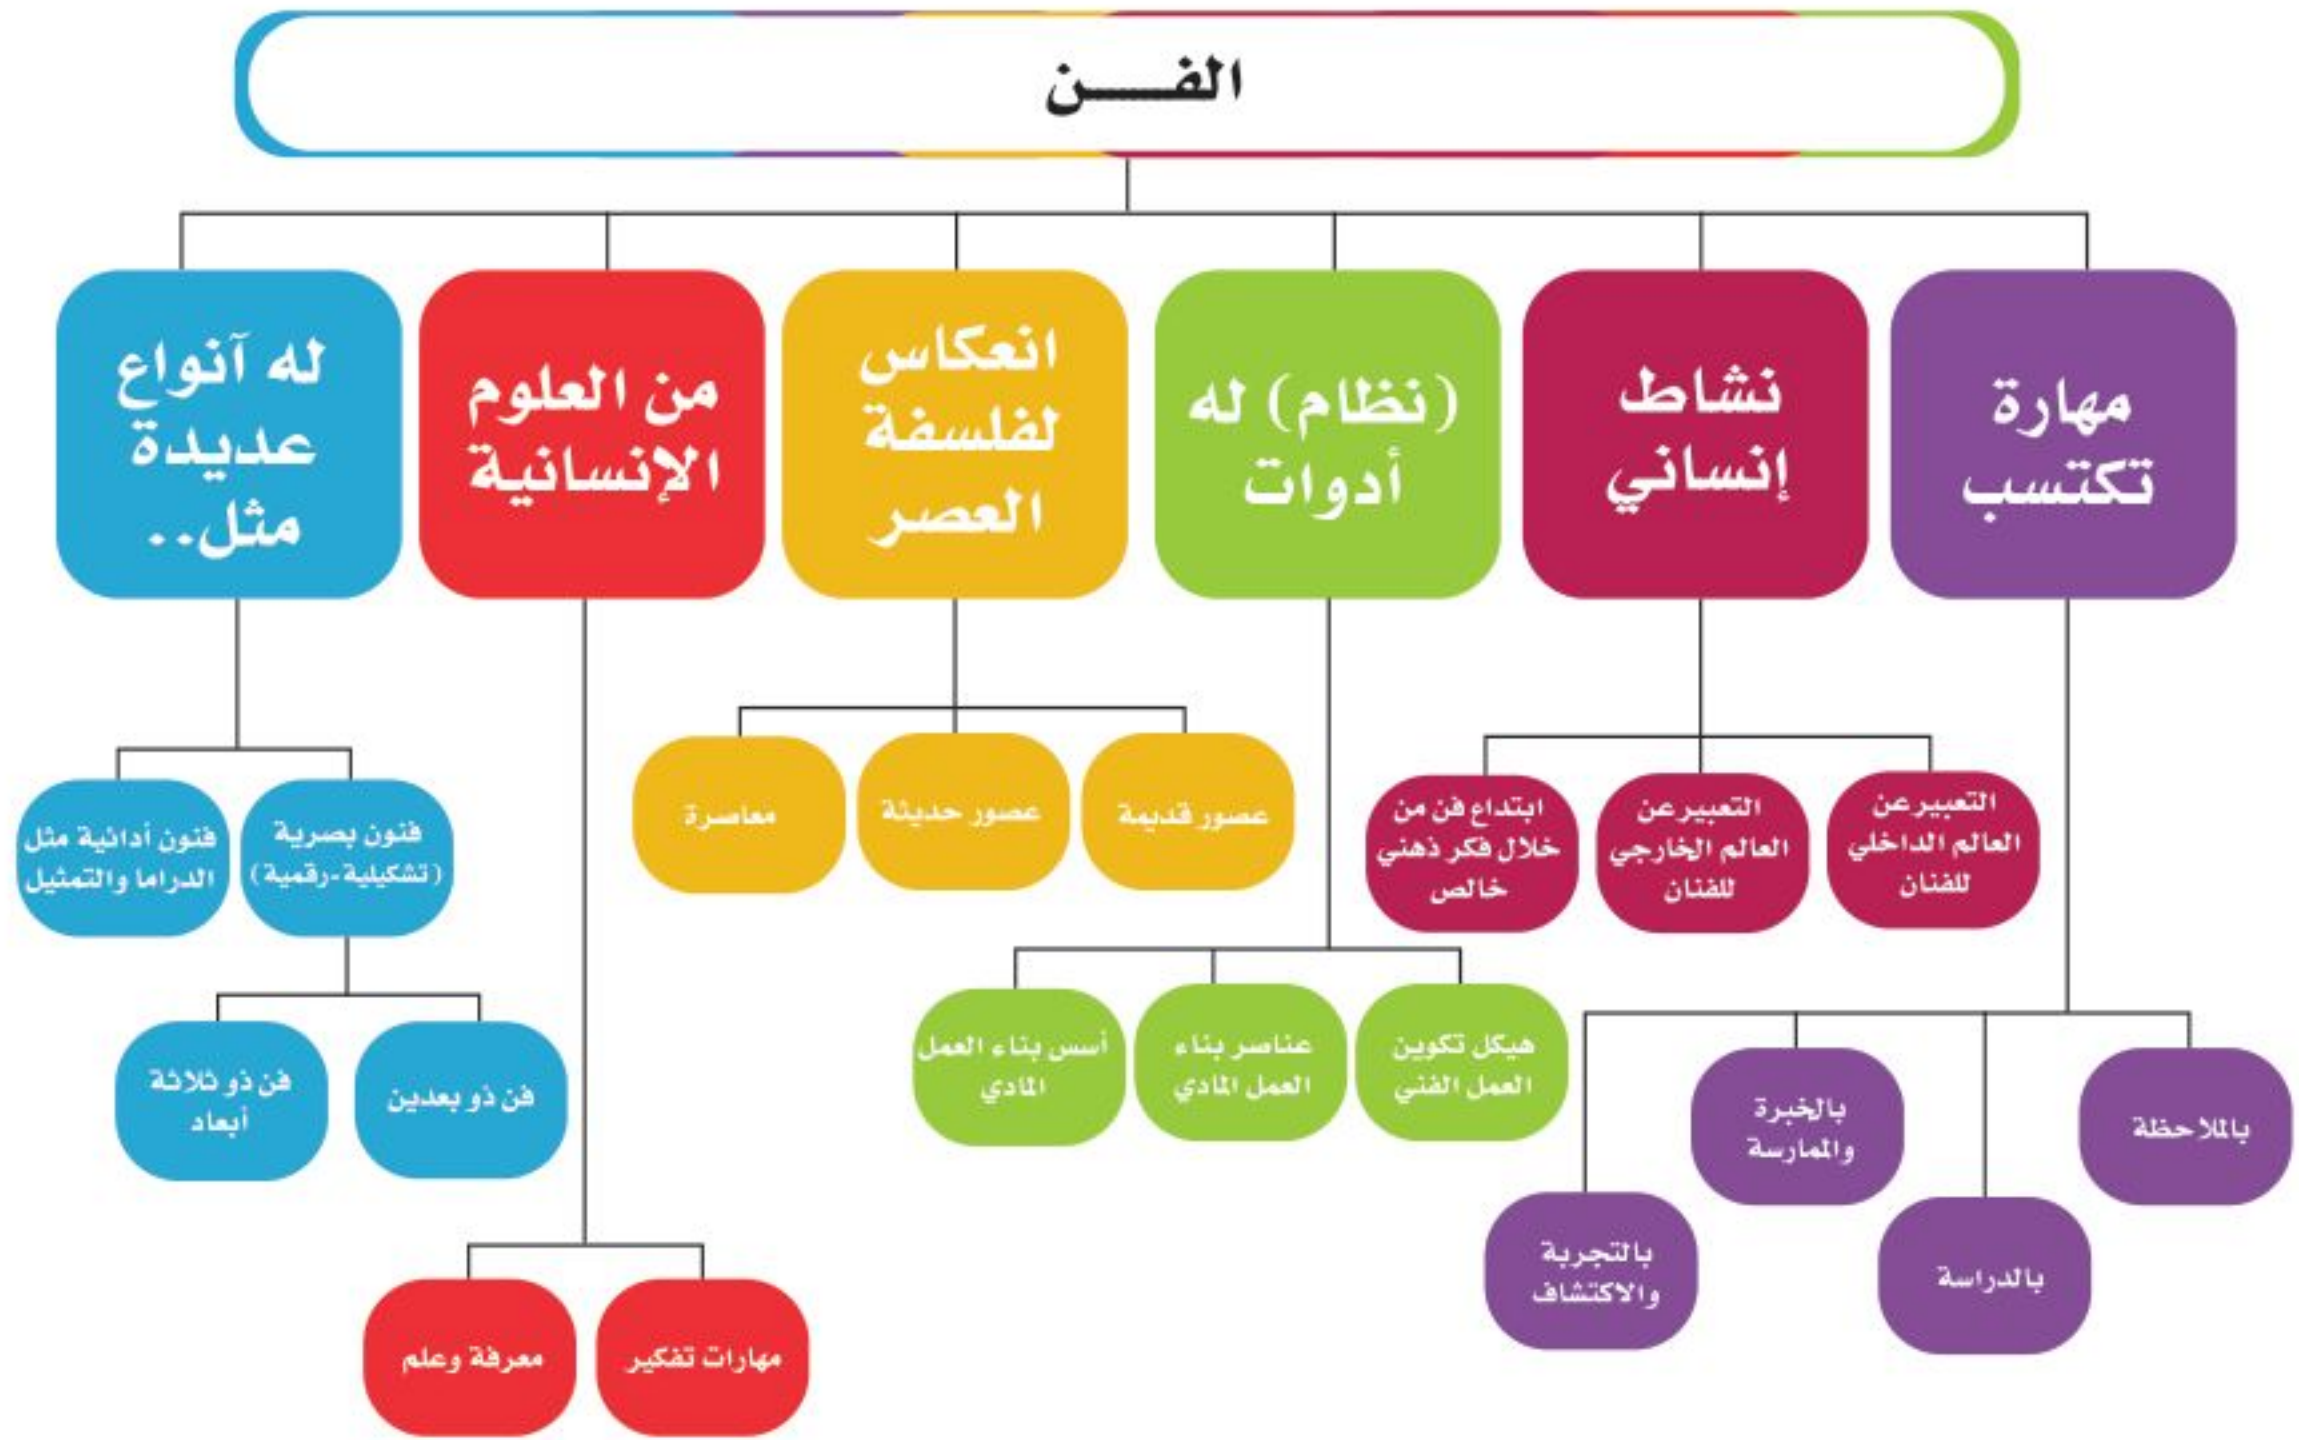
الفــــن

مهارة تكتسب

نشاط إنساني

(نظام) له أدوات

انعكاس لفلسفة العصر

من العلوم الإنسانية

له أنواع عديدة مثل..

بالملاحظة

بالخبرة والممارسة

بالدراسة

بالتجربة والاكتشاف

التعبيرعن العالم الداخلي للفنان

التعبيرعن العالم الخارجي للفنان

ابتداع فن من خلال فكر ذهني خالص

هيكل تكوين العمل الفني

عناصر بناء العمل المادي

أسس بناء العمل المادي

عصور قديمة

عصور حديثة

معاصرة

مهارات تفكير

معرفة وعلم

فنون بصرية (تشكيلية-رقمية)

فنون أدائية مثل الدراما والتمثيل

فن ذو بعدين

فن ذو ثلاثة أبعاد